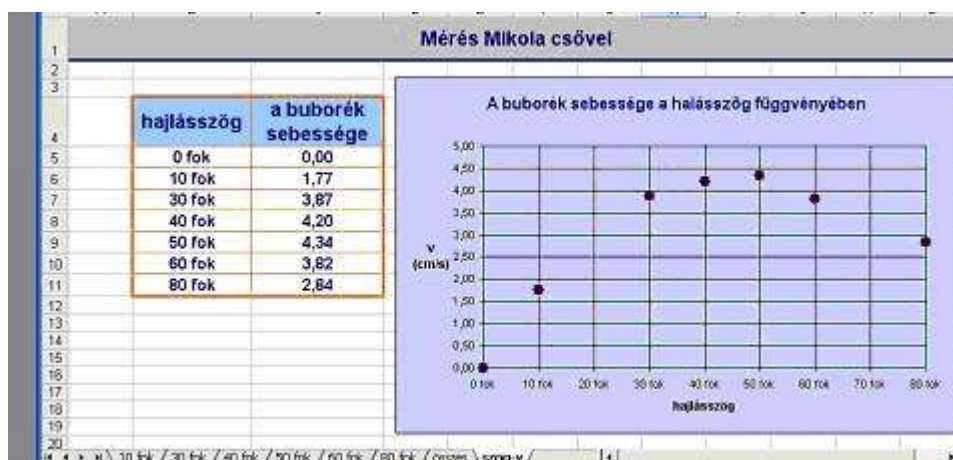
Mérés Mikola csővel

| hajlásszög | a buborék sebessége |
|---|---|
| 0 fok | 0,00 |
| 10 fok | 1,77 |
| 30 fok | 3,87 |
| 40 fok | 4,20 |
| 50 fok | 4,34 |
| 60 fok | 3,82 |
| 80 fok | 2,84 |

A buborék sebessége a halásszög függvényében

v (cm/s)

5,00
4,50
4,00
3,50
3,00
2,50
2,00
1,50
1,00
0,50
0,00

0 fok 10 fok 20 fok 30 fok 40 fok 50 fok 60 fok 70 fok 80 fok

hajlásszög

1
2
3
4
5
6
7
8
9
10
11
12
13
14
15
16
17
18
19
20

10 fok / 30 fok / 40 fok / 50 fok / 60 fok / 80 fok / összes / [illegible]